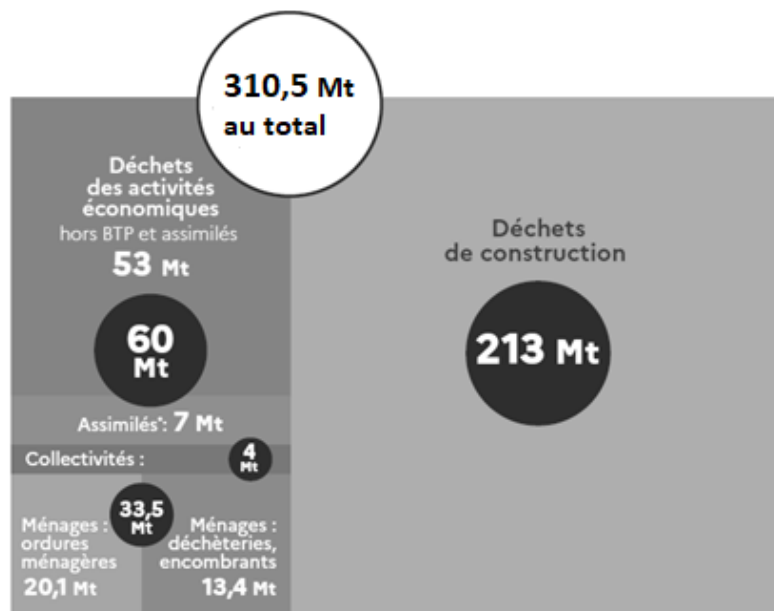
310,5 Mt
au total

Déchets des activités économiques
hors BTP et assimilés
53 Mt

60 Mt

Assimilés*: 7 Mt

Collectivités :

4 Mt

33,5 Mt

Ménages : ordures ménagères
20,1 Mt

Ménages : déchèteries, encombrants
13,4 Mt

Déchets de construction

213 Mt